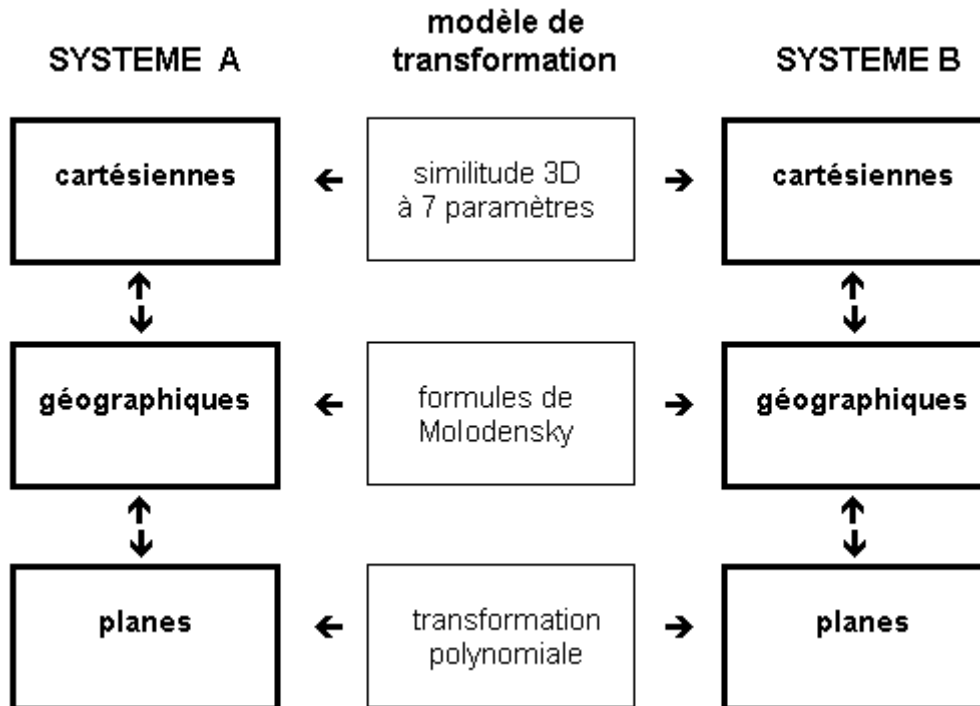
SYSTEME A

modèle de transformation

SYSTEME B

cartésiennes

similitude 3D à 7 paramètres

cartésiennes

géographiques

formules de Molodensky

géographiques

planes

transformation polynomiale

planes